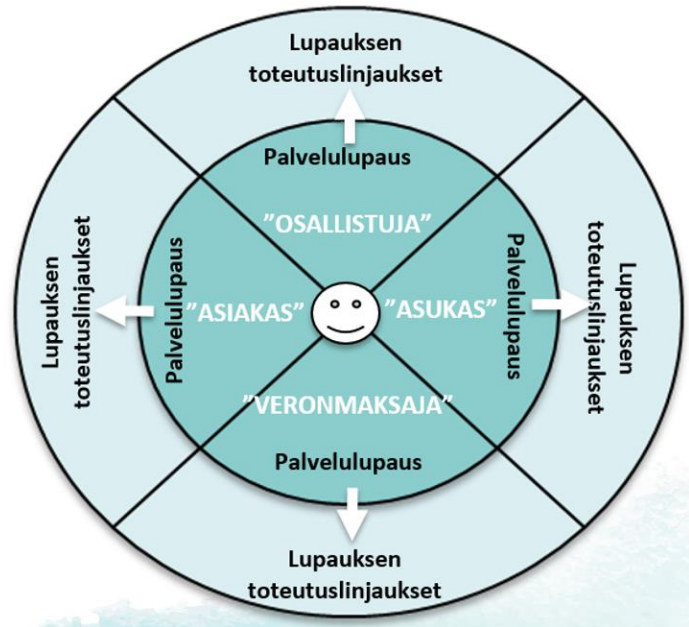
Lupauksen toteutuslinjaukset

Palvelulupaus

”OSALLISTUJA”

Lupauksen toteutuslinjaukset

Palvelulupaus

”ASIAKAS”

”ASUKAS”

Palvelulupaus

Lupauksen toteutuslinjaukset

”VERONMAKSAJA”

Palvelulupaus

Lupauksen toteutuslinjaukset